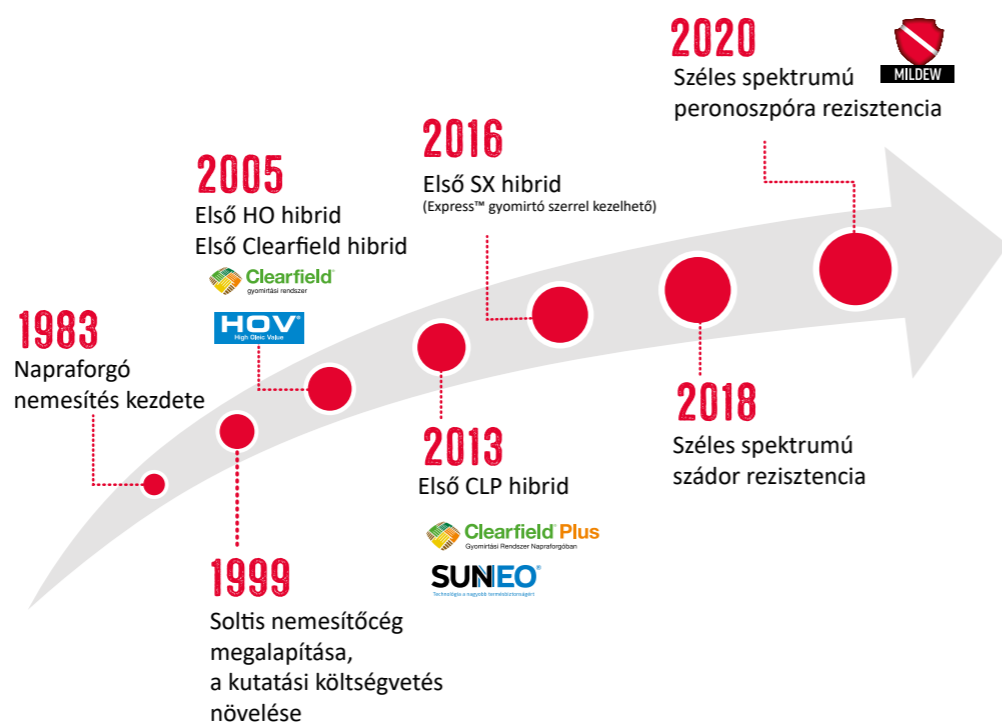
2020
Széles spektrumú peronoszpóra rezisztencia

MILDEW

2016
Első SX hibrid
(Express™ gyomirtó szerrel kezelhető)

2005
Első HO hibrid
Első Clearfield hibrid

Clearfield®
gyomirtási rendszer

HOV®
High Oleic Value

1983
Napraforgó nemesítés kezdete

2013
Első CLP hibrid

Clearfield® Plus
Gyomirtási Rendszer Napraforgóban

SUNEO®
Technológia a nagyobb termésbiztonságért

2018
Széles spektrumú szádor rezisztencia

1999
Soltis nemesítőcég megalapítása, a kutatási költségvetés növelése